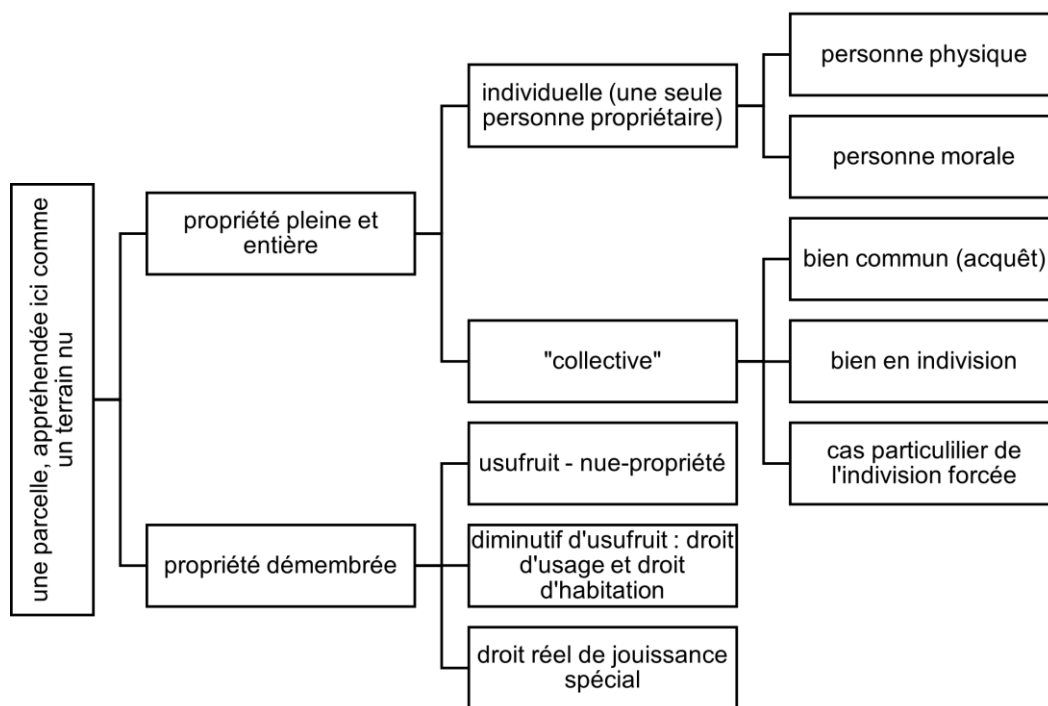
une parcelle, appréhendée ici comme un terrain nu

propriété pleine et entière

individuelle (une seule personne propriétaire)

personne physique

personne morale

"collective"

bien commun (acquêt)

bien en indivision

cas particulilier de l'indivision forcée

propriété démembrée

usufruit - nue-propriété

diminutif d'usufruit : droit d'usage et droit d'habitation

droit réel de jouissance spécial